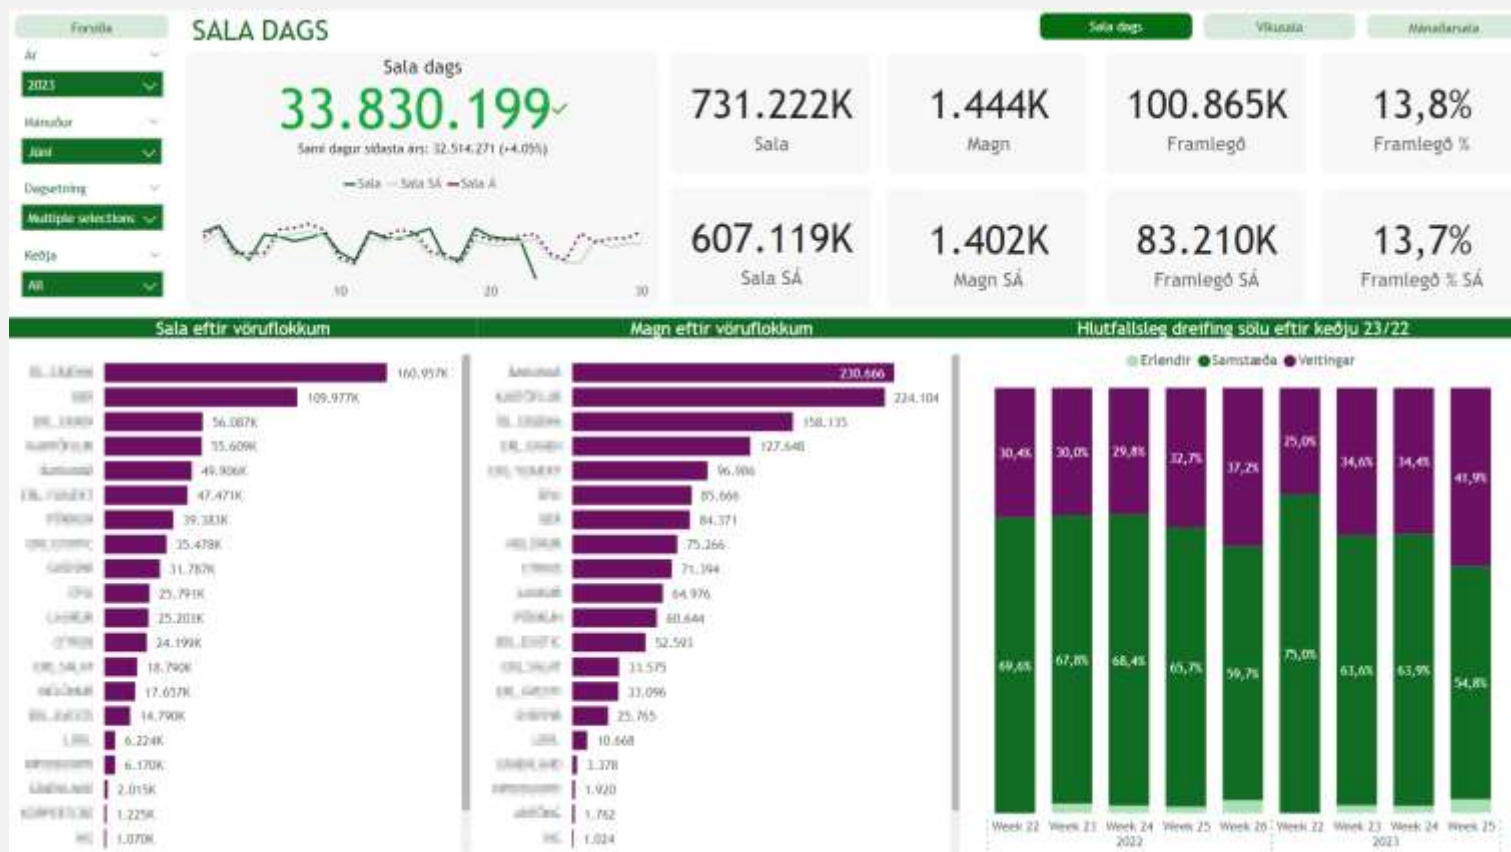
Forsíða

Ár
2023
Mánuður
Júní
Dagsetning
Multiple selections
Keðja
All

SALA DAGS

Sala dags | Vikusala | Mánaðarsala

Sala dags
33.830.199
Sami dagur síðasta árs: 32.514.271 (+4.05%)
Sala   Sala SÁ   Sala Á
10   20   30

731.222K
Sala

1.444K
Magn

100.865K
Framlegð

13,8%
Framlegð %

607.119K
Sala SÁ

1.402K
Magn SÁ

83.210K
Framlegð SÁ

13,7%
Framlegð % SÁ

Sala eftir vöruflokkum

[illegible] 160.957K
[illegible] 109.977K
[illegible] 56.087K
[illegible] 55.609K
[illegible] 49.906K
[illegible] 47.471K
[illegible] 39.383K
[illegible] 35.478K
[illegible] 31.787K
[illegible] 25.791K
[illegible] 25.203K
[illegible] 24.199K
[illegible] 18.790K
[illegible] 17.657K
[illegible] 14.790K
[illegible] 6.224K
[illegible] 6.170K
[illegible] 2.015K
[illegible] 1.225K
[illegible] 1.070K

Magn eftir vöruflokkum

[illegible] 230.666
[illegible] 224.104
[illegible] 158.135
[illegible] 127.648
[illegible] 96.986
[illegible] 85.666
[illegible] 84.371
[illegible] 75.266
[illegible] 71.394
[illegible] 64.976
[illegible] 60.644
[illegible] 52.593
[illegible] 33.575
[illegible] 33.096
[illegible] 25.765
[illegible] 10.668
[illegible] 3.378
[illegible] 1.920
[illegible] 1.762
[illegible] 1.024

Hlutfallsleg dreifing sölu eftir keðju 23/22

Erlendir   Samstæða   Veitingar

30,4%  30,0%  29,8%  32,7%  37,2%  25,0%  34,6%  34,4%  41,9%
69,6%  67,8%  68,4%  65,7%  59,7%  75,0%  63,6%  63,9%  54,8%

Week 22  Week 23  Week 24  Week 25  Week 26
2022
Week 22  Week 23  Week 24  Week 25
2023